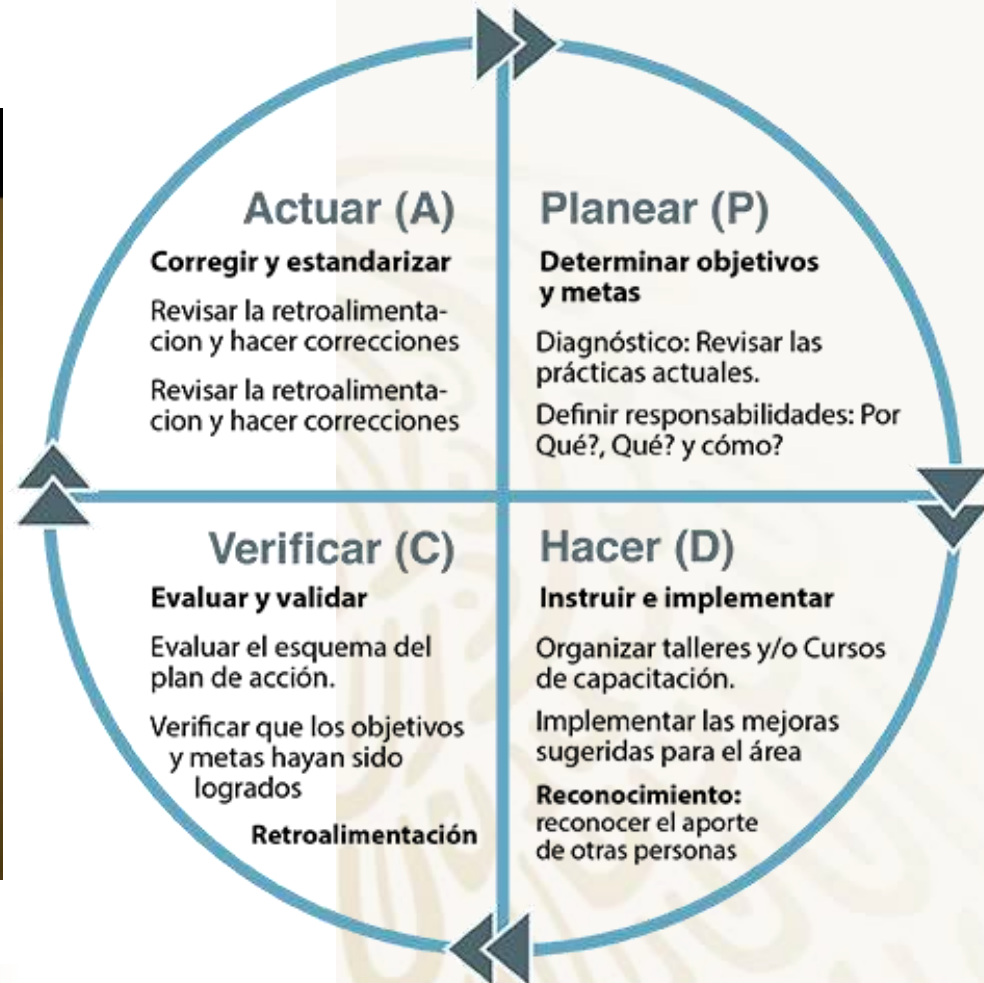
Actuar (A)

Corregir y estandarizar

Revisar la retroalimentacion y hacer correcciones

Revisar la retroalimentacion y hacer correcciones

Planear (P)

Determinar objetivos y metas

Diagnóstico: Revisar las prácticas actuales.

Definir responsabilidades: Por Qué?, Qué? y cómo?

Verificar (C)

Evaluar y validar

Evaluar el esquema del plan de acción.

Verificar que los objetivos y metas hayan sido logrados

Retroalimentación

Hacer (D)

Instruir e implementar

Organizar talleres y/o Cursos de capacitación.

Implementar las mejoras sugeridas para el área

Reconocimiento: reconocer el aporte de otras personas